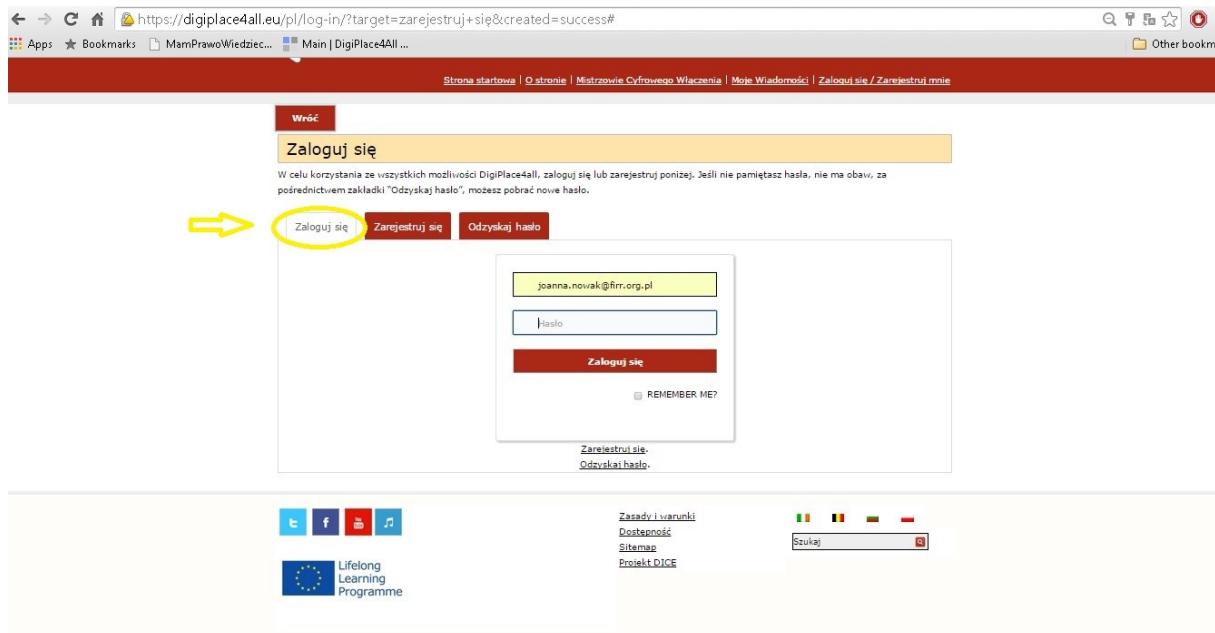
https://digiplace4all.eu/pl/log-in/?target=zarejestruj+się&created=success#

Apps Bookmarks MamPrawoWiedziec... Main | DigiPlace4All ... Other bookm

Strona startowa | O stronie | Mistrzowie Cyfrowego Włączenia | Moje Wiadomości | Zaloguj się / Zarejestruj mnie

Wróć

Zaloguj się

W celu korzystania ze wszystkich możliwości DigiPlace4all, zaloguj się lub zarejestruj poniżej. Jeśli nie pamiętasz hasła, nie ma obaw, za pośrednictwem zakładki "Odzyskaj hasło", możesz pobrać nowe hasło.

Zaloguj się | Zarejestruj się | Odzyskaj hasło

joanna.nowak@firr.org.pl

Hasło

Zaloguj się

REMEMBER ME?

Zarejestruj się.
Odzyskaj hasło.

Lifelong Learning Programme

Zasady i warunki
Dostępność
Sitemap
Projekt DICE

Szukaj